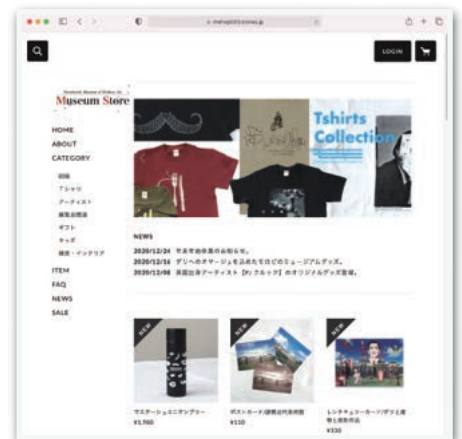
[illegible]

LOGIN

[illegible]
Museum Store

HOME
ABOUT
CATEGORY

図録
Tシャツ
アーティスト
展覧会関連
ギフト
キッズ
雑貨・インテリア

ITEM
FAQ
NEWS
SALE

Tshirts Collection

NEWS

2020/12/24 年末年始休業のお知らせ。
2020/12/16 ダリへのオマージュを込めたモロゾのミュージアムグッズ。
2020/12/08 英国出身アーティスト【R/クルック】のオリジナルグッズ登場。

NEW
マスターシュ ニ タンブラー
¥1,980

NEW
ポストカード（新美術館）
¥110

NEW
レンチキュラーカード「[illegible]」
¥330